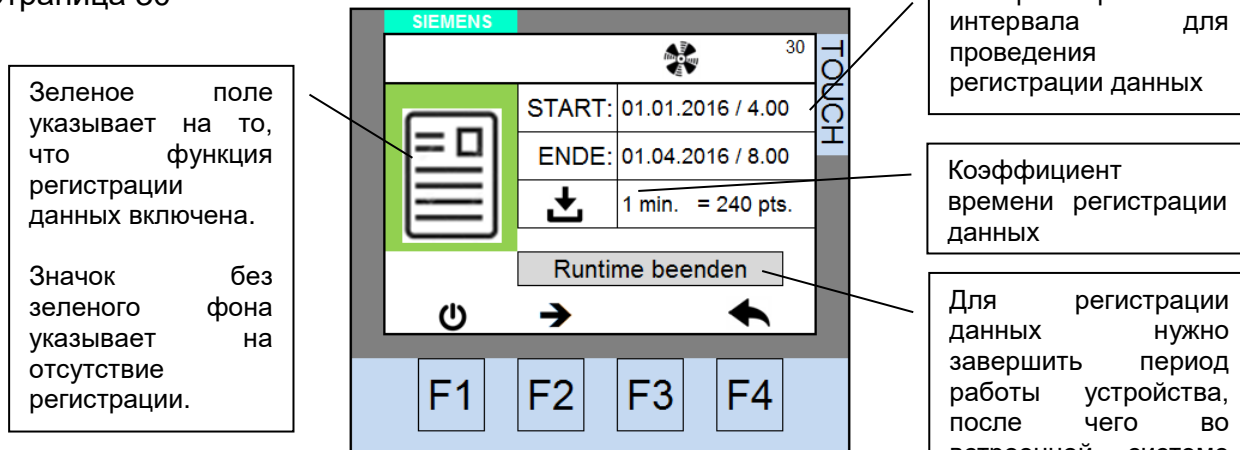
Страница 30

Зеленое поле указывает на то, что функция регистрации данных включена.

Значок без зеленого фона указывает на отсутствие регистрации.

SIEMENS

30

TOUCH

START: 01.01.2016 / 4.00

ENDE: 01.04.2016 / 8.00

1 min. = 240 pts.

Runtime beenden

F1 F2 F3 F4

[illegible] интервала для проведения регистрации данных

Коэффициент времени регистрации данных

Для регистрации данных нужно завершить период работы устройства, после чего во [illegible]